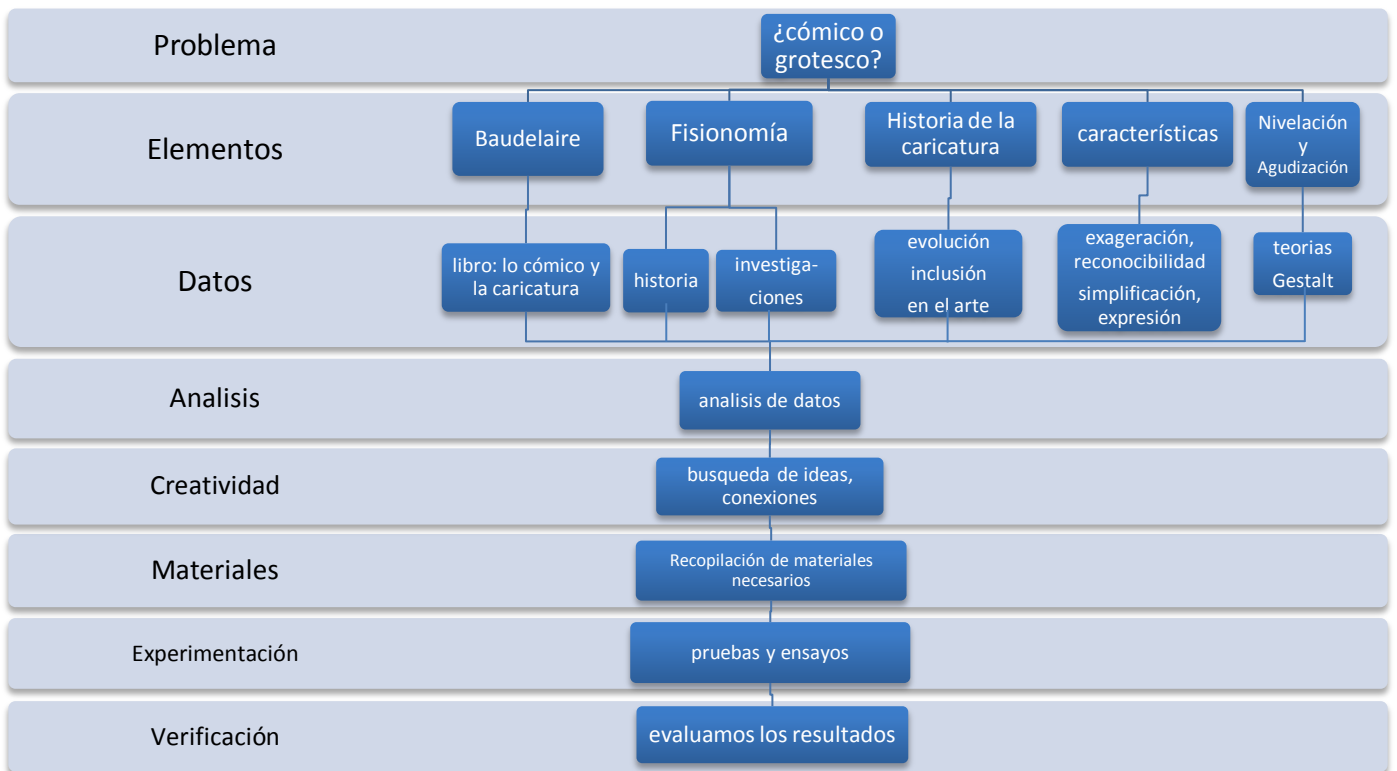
Problema

¿cómico o grotesco?

Elementos

Baudelaire

Fisionomía

Historia de la caricatura

características

Nivelación y Agudización

Datos

libro: lo cómico y la caricatura

historia

investigaciones

evolución inclusión en el arte

exageración, reconocibilidad simplificación, expresión

teorias Gestalt

Analisis

analisis de datos

Creatividad

busqueda de ideas, conexiones

Materiales

Recopilación de materiales necesarios

Experimentación

pruebas y ensayos

Verificación

evaluamos los resultados